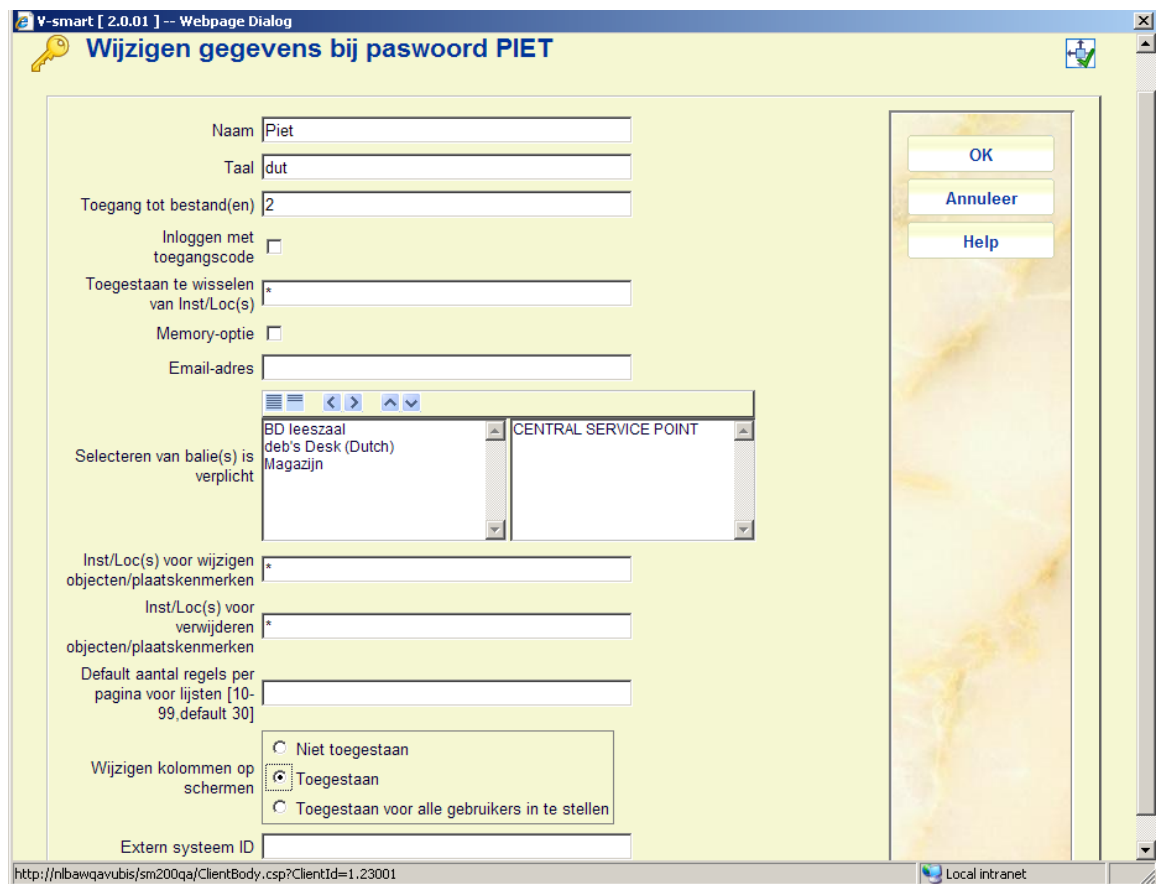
V-smart [ 2.0.01 ] -- Webpage Dialog

Wijzigen gegevens bij paswoord PIET

Naam Piet

Taal dut

Toegang tot bestand(en) 2

Inloggen met toegangscode

Toegestaan te wisselen van Inst/Loc(s) *

Memory-optie

Email-adres

Selecteren van balie(s) is verplicht

BD leeszaal
deb's Desk (Dutch)
Magazijn

CENTRAL SERVICE POINT

Inst/Loc(s) voor wijzigen objecten/plaatskenmerken *

Inst/Loc(s) voor verwijderen objecten/plaatskenmerken *

Default aantal regels per pagina voor lijsten [10-99,default 30]

Wijzigen kolommen op schermen

Niet toegestaan

Toegestaan

Toegestaan voor alle gebruikers in te stellen

Extern systeem ID

OK

Annuleer

Help

http://nlbawqavubis/sm200qa/ClientBody.csp?ClientId=1.23001

Local intranet